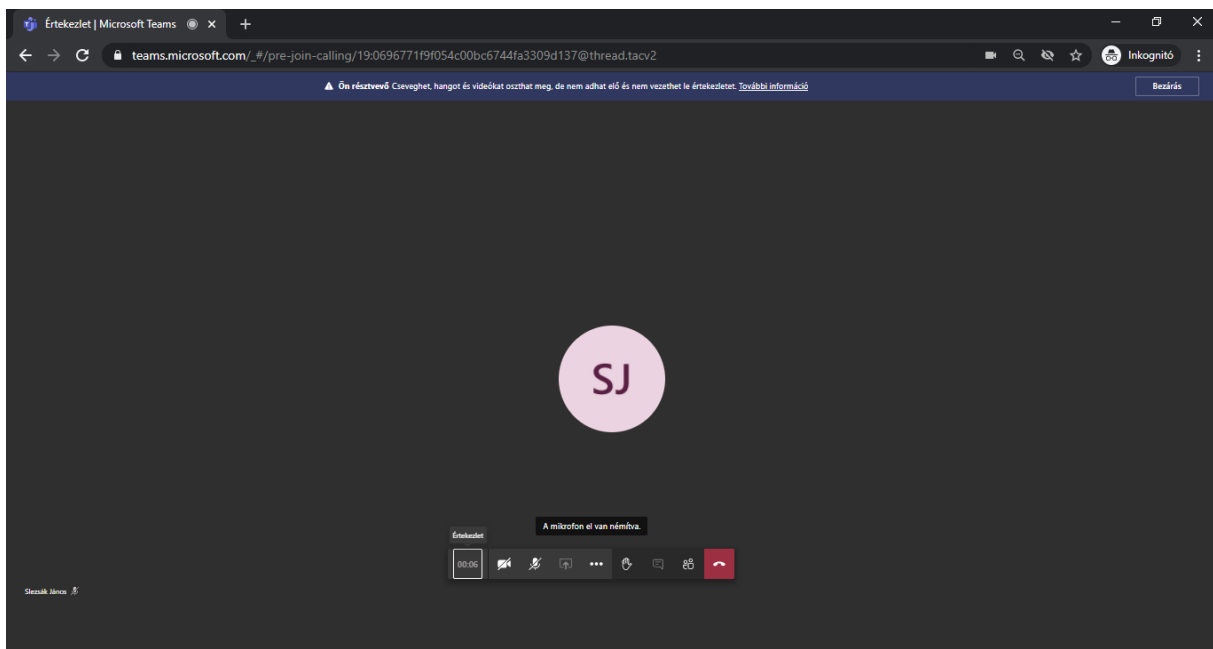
Értekezlet | Microsoft Teams

teams.microsoft.com/_#/pre-join-calling/19:0696771f9f054c00bc6744fa3309d137@thread.tacv2

Inkognitó

Ön résztvevő Cseveghet, hangot és videókat oszthat meg, de nem adhat elő és nem vezetheti le értekezletet. További információ

Bezárás

SJ

A mikrofon el van némítva.

Értekezlet

00:06

Slezsák János